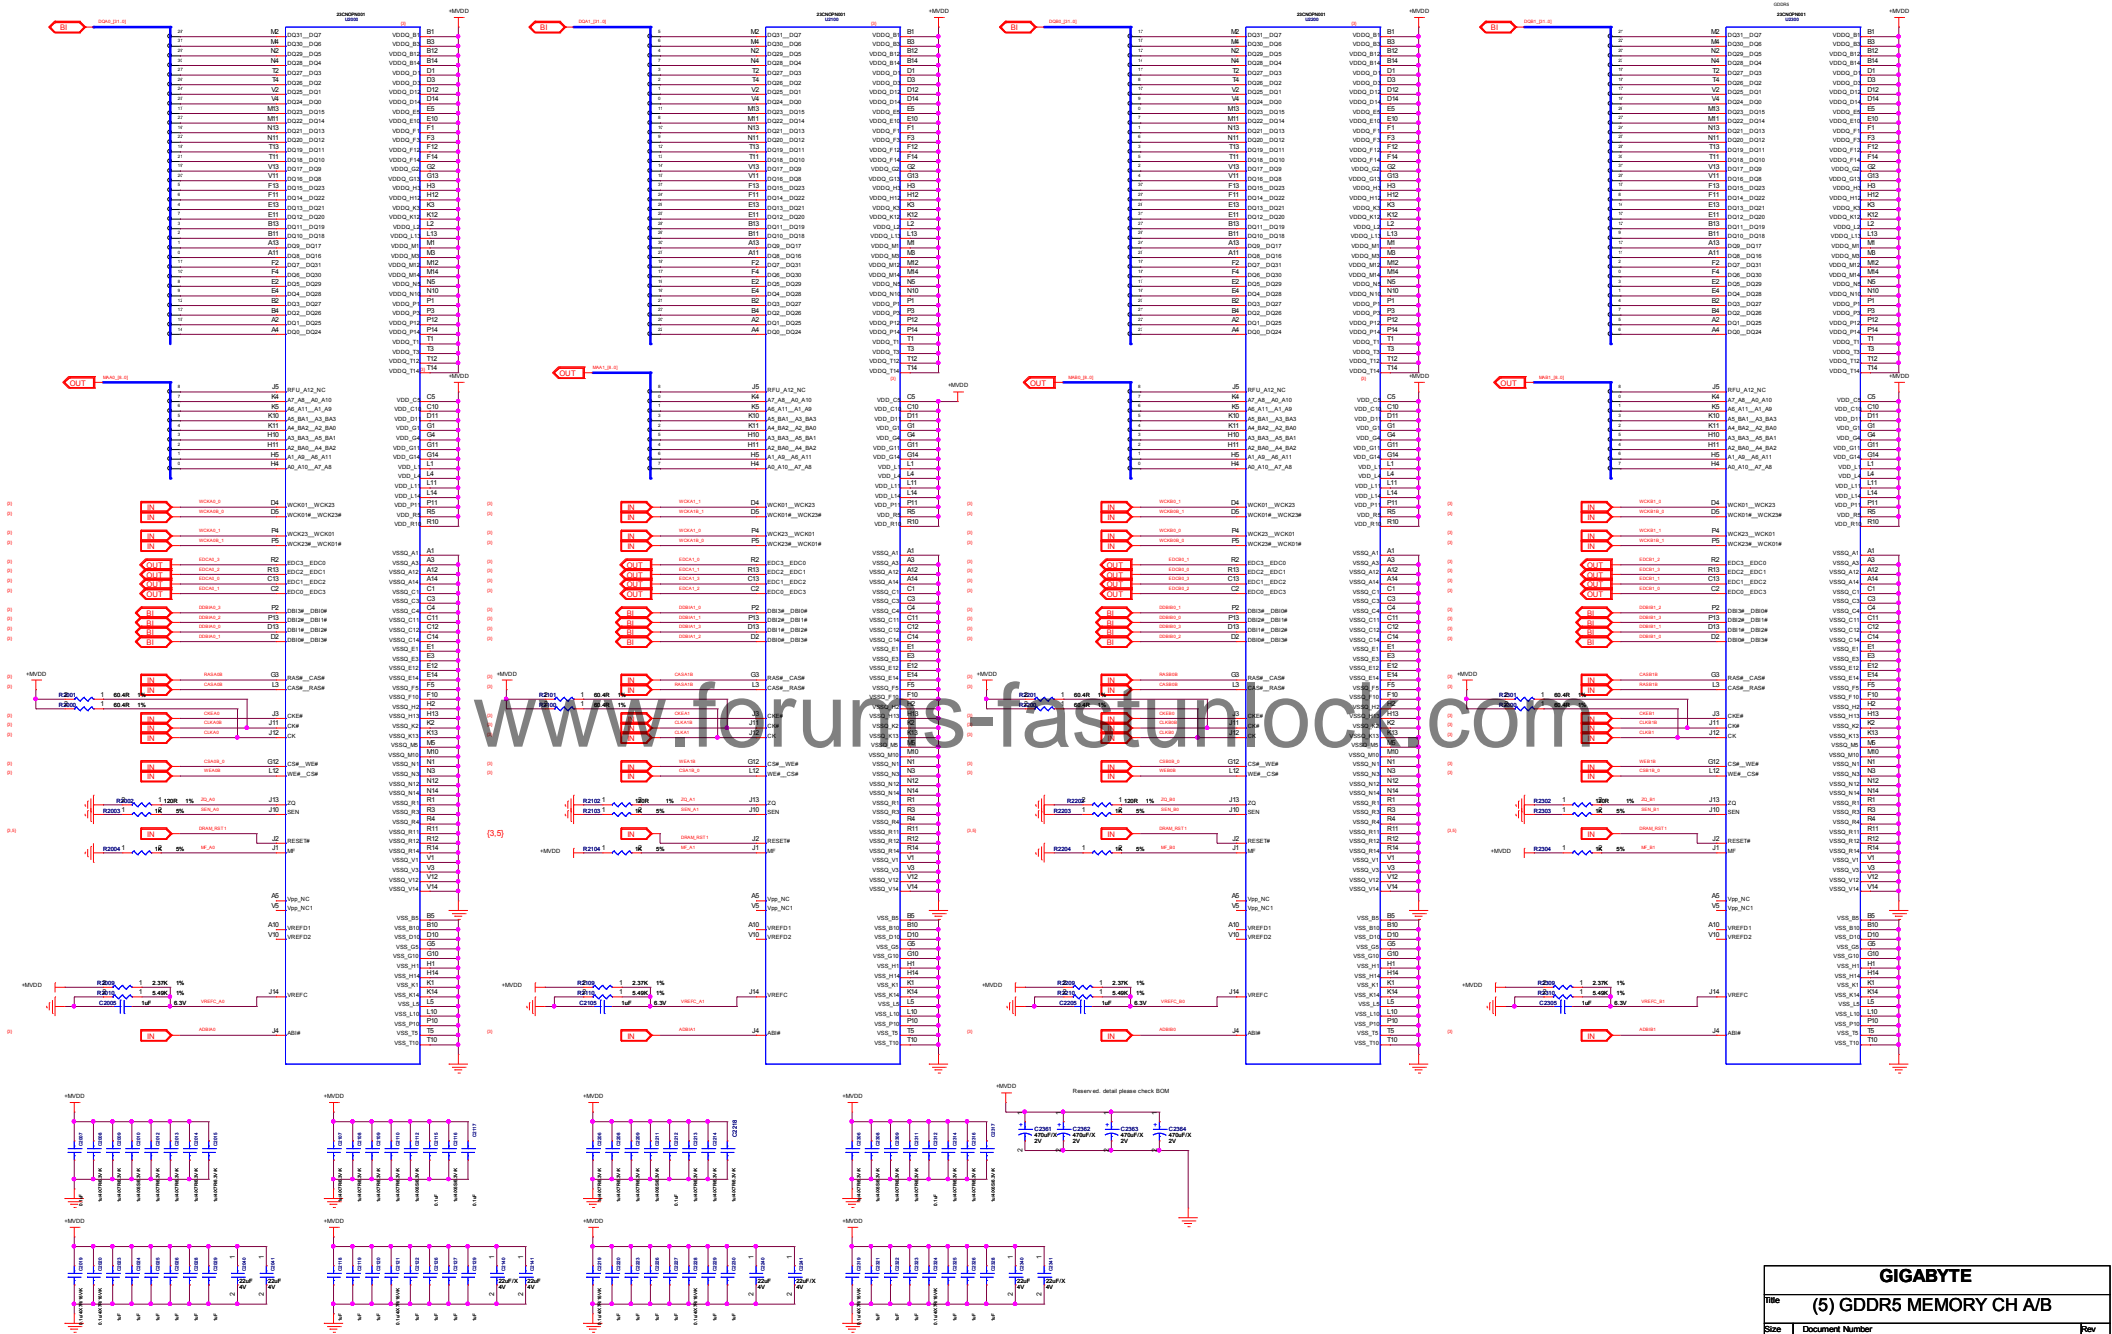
BI
OUT
IN
BI
OUT
IN
BI
OUT
IN
BI
OUT
IN

U2000
U2100
U2200
U2300

DQ31__DQ7
DQ30__DQ6
DQ29__DQ5
DQ28__DQ4
DQ27__DQ3
DQ26__DQ2
DQ25__DQ1
DQ24__DQ0
DQ23__DQ15
DQ22__DQ14
DQ21__DQ13
DQ20__DQ12
DQ19__DQ11
DQ18__DQ10
DQ17__DQ9
DQ16__DQ8
DQ15__DQ23
DQ14__DQ22
DQ13__DQ21
DQ12__DQ20
DQ11__DQ19
DQ10__DQ18
DQ9__DQ17
DQ8__DQ16
DQ7__DQ31
DQ6__DQ30
DQ5__DQ29
DQ4__DQ28
DQ3__DQ27
DQ2__DQ26
DQ1__DQ25
DQ0__DQ24

RFU_A12_NC
A7_A8__A0_A10
A6_A11__A1_A9
A5_BA1__A3_BA3
A4_BA2__A2_BA0
A3_BA3__A5_BA1
A2_BA0__A4_BA2
A1_A9__A6_A11
A0_A10__A7_A8

WCK01__WCK23
WCK01#__WCK23#
WCK23__WCK01
WCK23#__WCK01#
EDC3__EDC0
EDC2__EDC1
EDC1__EDC2
EDC0__EDC3
DBI3#__DBI0#
DBI2#__DBI1#
DBI1#__DBI2#
DBI0#__DBI3#
RAS#__CAS#
CAS#__RAS#
CKE#
CK#
CK
CS#__WE#
WE#__CS#
ZQ
SEN
RESET#
MF
Vpp_NC
Vpp_NC1
VREFD1
VREFD2
VREFC
ABI#

+MVDD
R2001 60.4R 1%
R2002 60.4R 1%
R2002 120R 1%
R2003 1K 5%
R2004 1K 5%
R2009 2.37K 1%
R2010 5.49K 1%
C2005 1uF 6.3V

{3,5}

www.forums-fastunlock.com

Reserved. detail please check BOM
C2361 470uF/X 2V
C2362 470uF/X 2V
C2363 470uF/X 2V
C2364 470uF/X 2V

22uF 4V

GIGABYTE
Title
(5) GDDR5 MEMORY CH A/B
Size
Document Number
Rev